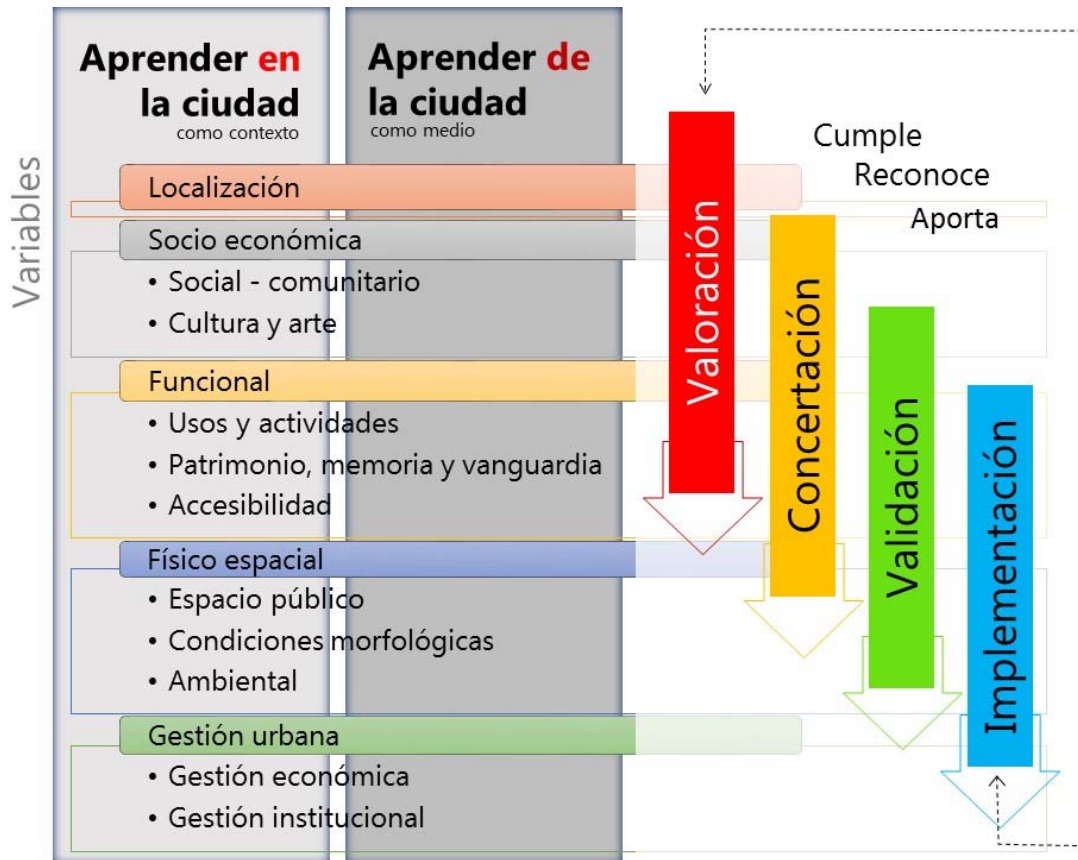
Aprender en la ciudad
como contexto

Aprender de la ciudad
como medio

Variables

Localización

Socio económica
• Social - comunitario
• Cultura y arte

Funcional
• Usos y actividades
• Patrimonio, memoria y vanguardia
• Accesibilidad

Físico espacial
• Espacio público
• Condiciones morfológicas
• Ambiental

Gestión urbana
• Gestión económica
• Gestión institucional

Cumple
Reconoce
Aporta

Valoración
Concertación
Validación
Implementación